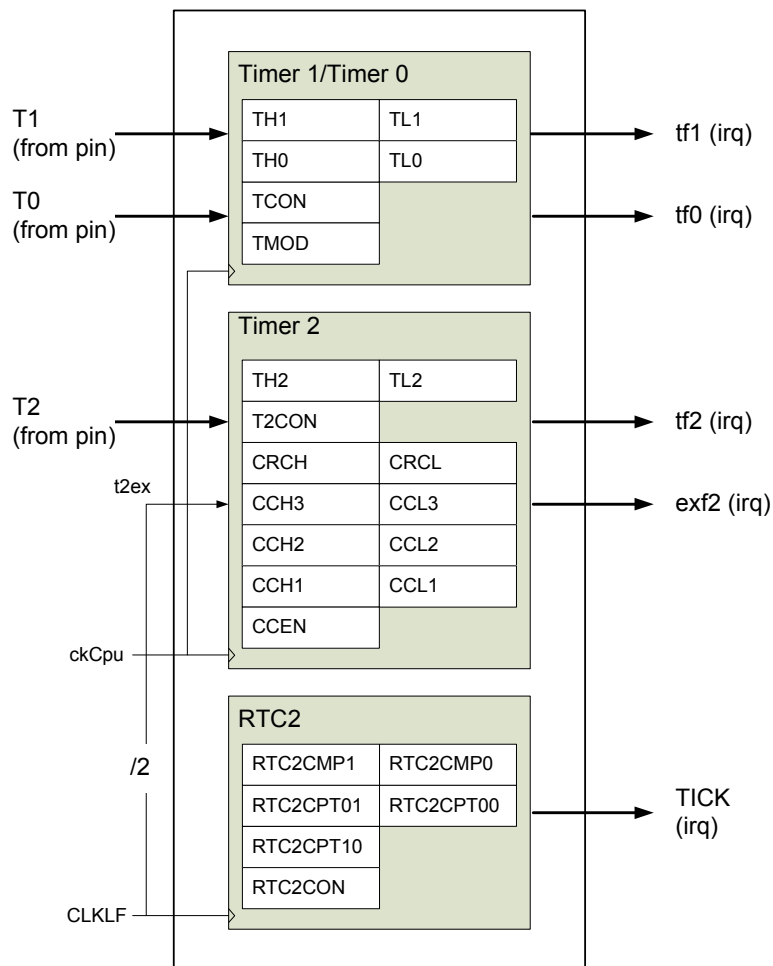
Timer 1/Timer 0

T1 (from pin)

T0 (from pin)

| TH1 | TL1 |
|---|---|
| TH0 | TL0 |
| TCON | |
| TMOD | |

tf1 (irq)

tf0 (irq)

Timer 2

T2 (from pin)

t2ex

| TH2 | TL2 |
|---|---|
| T2CON | |
| CRCH | CRCL |
| CCH3 | CCL3 |
| CCH2 | CCL2 |
| CCH1 | CCL1 |
| CCEN | |

tf2 (irq)

exf2 (irq)

ckCpu

RTC2

/2

| RTC2CMP1 | RTC2CMP0 |
|---|---|
| RTC2CPT01 | RTC2CPT00 |
| RTC2CPT10 | |
| RTC2CON | |

TICK (irq)

CLKLF